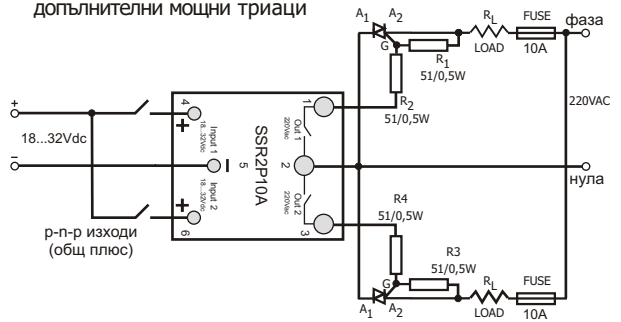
допълнителни мощни триаци

$A_1$ $A_2$ G $R_L$ FUSE фаза
$R_1$ LOAD 10A
51/0,5W
$R_2$
51/0,5W
220VAC

+
18...32Vdc
–

4 + Input 1 18...32Vdc
– 5
6 + Input 2 18...32Vdc

SSR2P10A

1 Out 1 220Vac
2
3 Out 2 220Vac

нула

p-n-p изходи (общ плюс)

R4
51/0,5W
R3
51/0,5W
$R_L$ FUSE
G
$A_1$ $A_2$ LOAD 10A